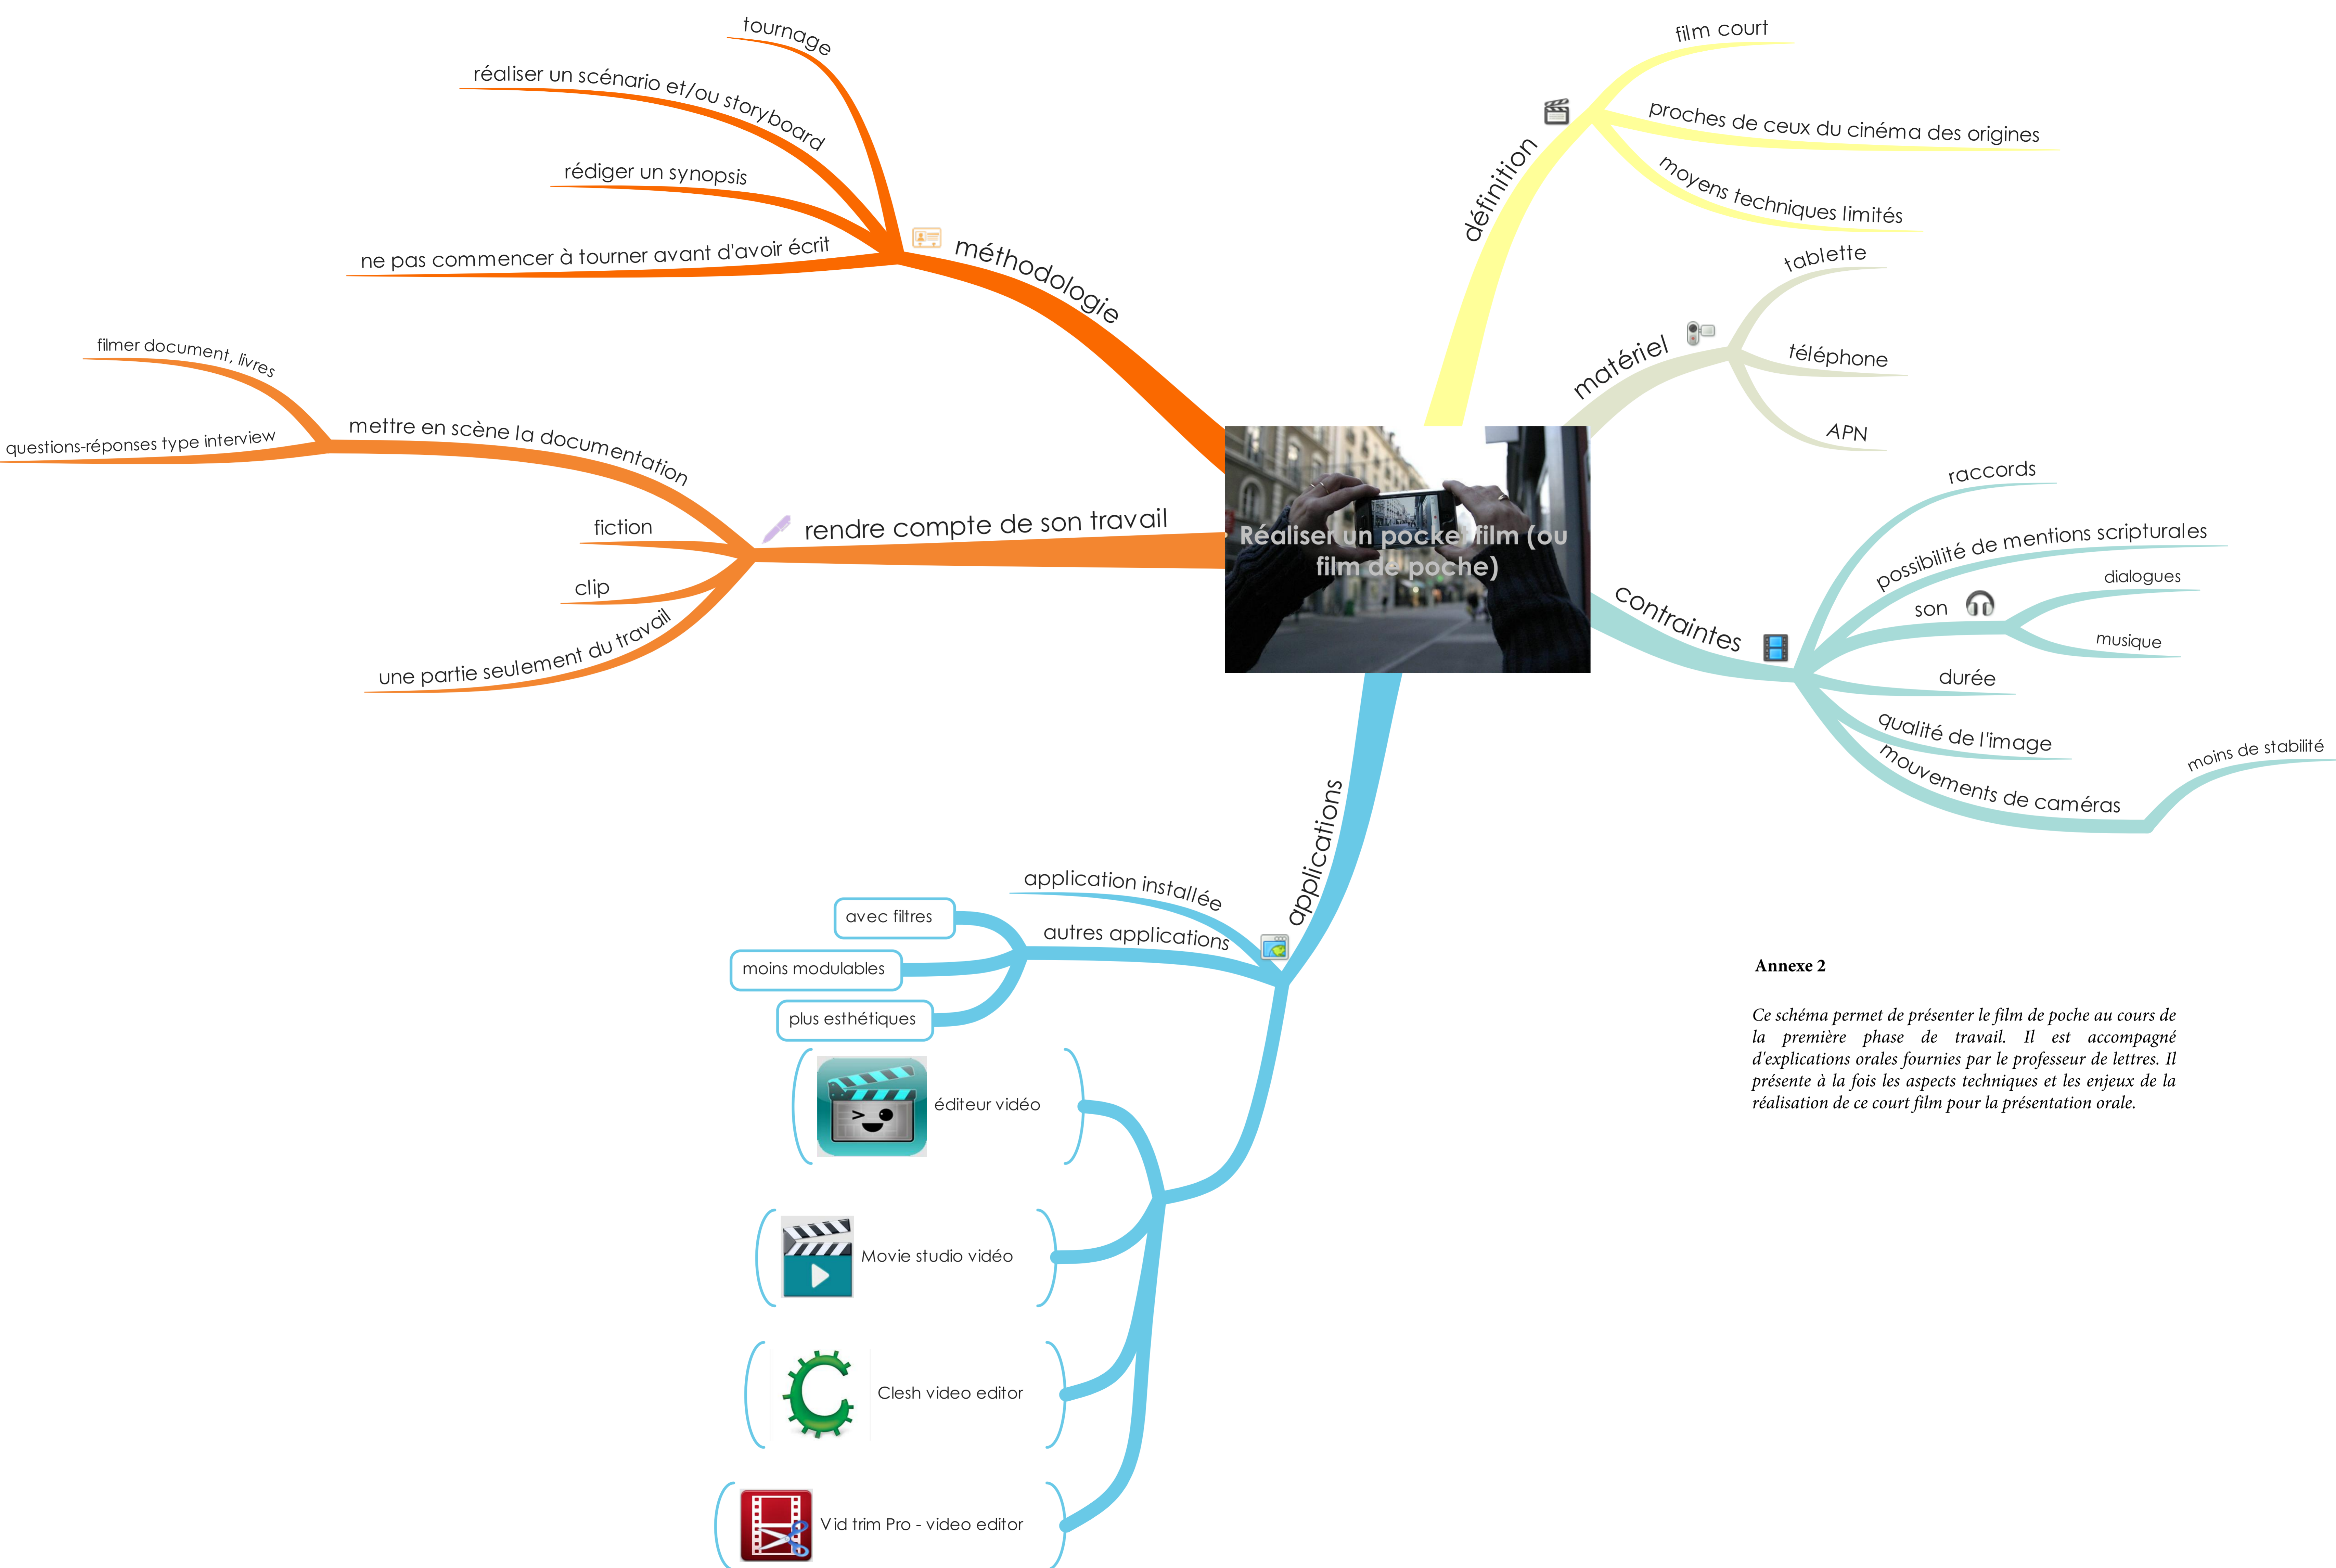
Réaliser un pocket film (ou film de poche)

méthodologie
tournage
réaliser un scénario et/ou storyboard
rédiger un synopsis
ne pas commencer à tourner avant d'avoir écrit

rendre compte de son travail
mettre en scène la documentation
filmer document, livres
questions-réponses type interview
fiction
clip
une partie seulement du travail

définition
film court
proches de ceux du cinéma des origines
moyens techniques limités

matériel
tablette
téléphone
APN

contraintes
raccords
possibilité de mentions scripturales
son
dialogues
musique
durée
qualité de l'image
mouvements de caméras
moins de stabilité

applications
application installée
avec filtres
autres applications
moins modulables
plus esthétiques
éditeur vidéo
Movie studio vidéo
Clesh video editor
Vid trim Pro - video editor

Annexe 2

Ce schéma permet de présenter le film de poche au cours de la première phase de travail. Il est accompagné d'explications orales fournies par le professeur de lettres. Il présente à la fois les aspects techniques et les enjeux de la réalisation de ce court film pour la présentation orale.